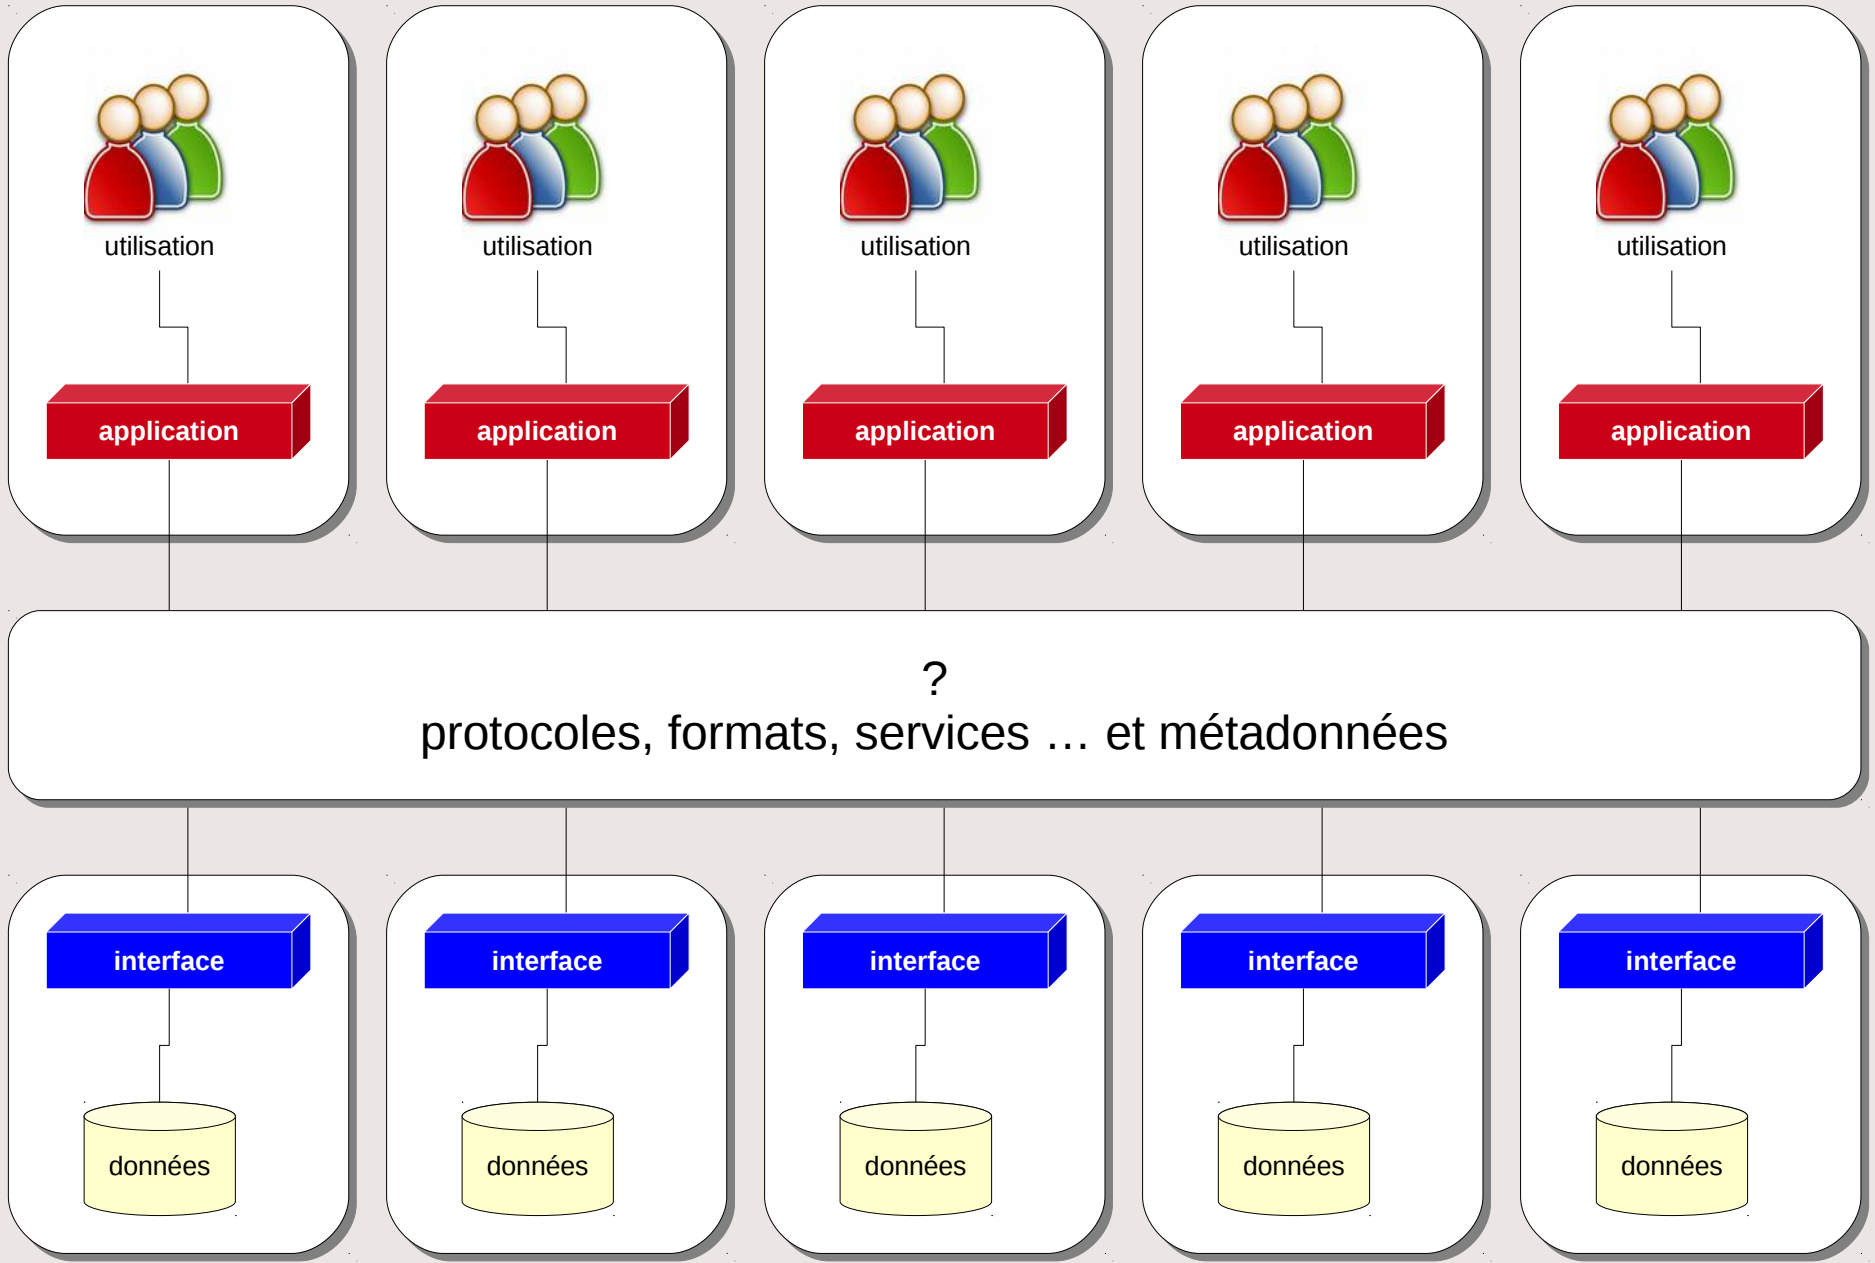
utilisation

application

utilisation

application

utilisation

application

utilisation

application

utilisation

application

?
protocoles, formats, services … et métadonnées

interface

données

interface

données

interface

données

interface

données

interface

données